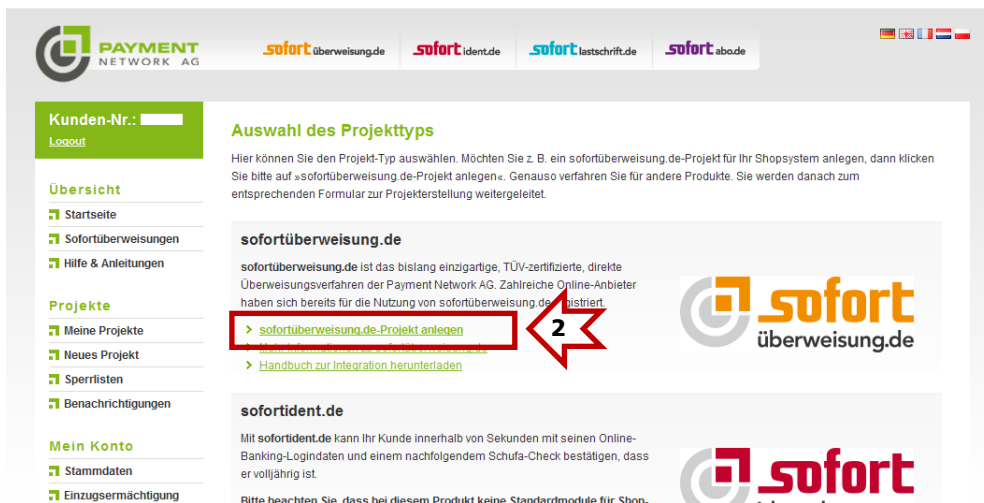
PAYMENT NETWORK AG

sofortüberweisung.de
sofortident.de
sofortlastschrift.de
sofortabo.de

Kunden-Nr.:
Logout

Übersicht
Startseite
Sofortüberweisungen
Hilfe & Anleitungen

Projekte
Meine Projekte
Neues Projekt
Sperrlisten
Benachrichtigungen

Mein Konto
Stammdaten
Einzugsermächtigung

Auswahl des Projekttyps

Hier können Sie den Projekt-Typ auswählen. Möchten Sie z. B. ein sofortüberweisung.de-Projekt für Ihr Shopsystem anlegen, dann klicken Sie bitte auf »sofortüberweisung.de-Projekt anlegen«. Genauso verfahren Sie für andere Produkte. Sie werden danach zum entsprechenden Formular zur Projekterstellung weitergeleitet.

sofortüberweisung.de

sofortüberweisung.de ist das bislang einzigartige, TÜV-zertifizierte, direkte Überweisungsverfahren der Payment Network AG. Zahlreiche Online-Anbieter haben sich bereits für die Nutzung von sofortüberweisung.de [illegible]gistriert.

sofortüberweisung.de-Projekt anlegen
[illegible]
Handbuch zur Integration herunterladen

2

sofort überweisung.de

sofortident.de

Mit sofortident.de kann Ihr Kunde innerhalb von Sekunden mit seinen Online-Banking-Logindaten und einem nachfolgendem Schufa-Check bestätigen, dass er volljährig ist.

Bitte beachten Sie, dass bei diesem Produkt keine Standardmodule für Shop-

sofort